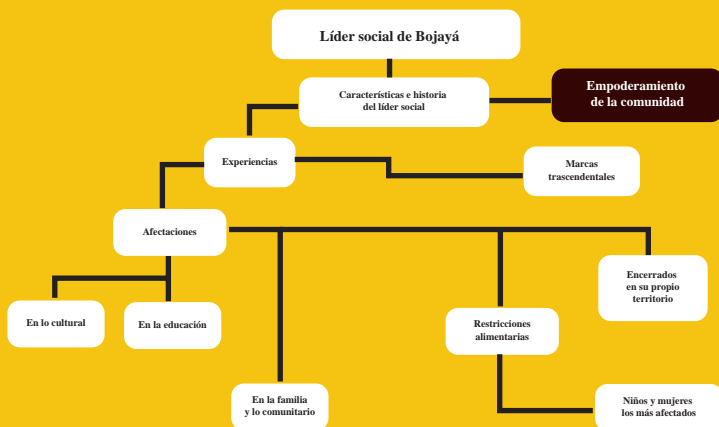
Líder social de Bojayá

Características e historia del líder social

Empoderamiento de la comunidad

Experiencias

Marcas trascendentales

Afectaciones

Encerrados en su propio territorio

En lo cultural

En la educación

Restricciones alimentarias

En la familia y lo comunitario

Niños y mujeres los más afectados